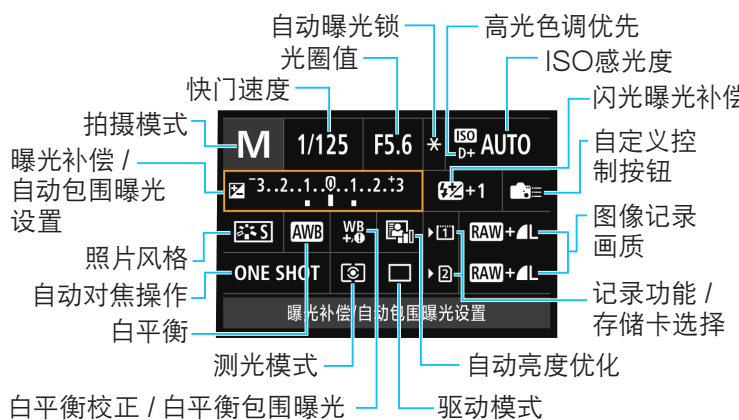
自动曝光锁
高光色调优先
光圈值
ISO感光度
快门速度
闪光曝光补偿
拍摄模式
自定义控制按钮
曝光补偿 / 自动包围曝光设置
照片风格
图像记录画质
自动对焦操作
记录功能 / 存储卡选择
白平衡
测光模式
自动亮度优化
白平衡校正 / 白平衡包围曝光
驱动模式

M
1/125
F5.6
✱
D+
AUTO
$^{-}3..2..1..0..1..2.^{+}3$
+1
S
AWB
WB +0
ONE SHOT
1
2
RAW+L
RAW+L
曝光补偿/自动包围曝光设置